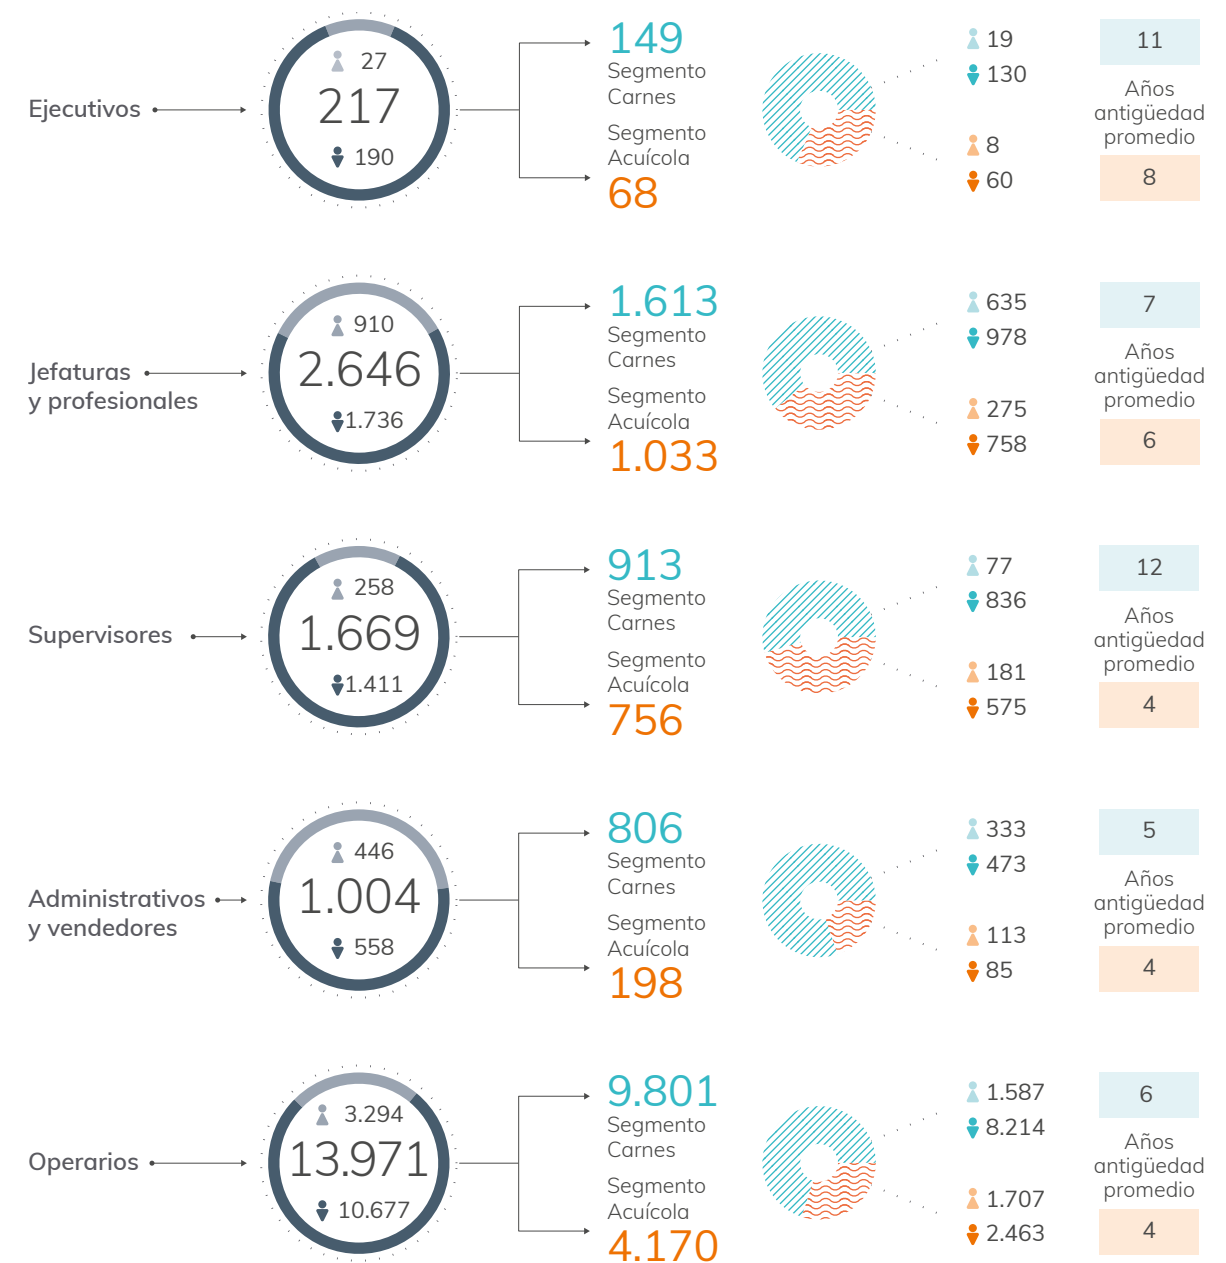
Ejecutivos

27
217
190

149
Segmento Carnes

Segmento Acuícola
68

19
130
8
60

11
Años antigüedad promedio
8

Jefaturas y profesionales

910
2.646
1.736

1.613
Segmento Carnes

Segmento Acuícola
1.033

635
978
275
758

7
Años antigüedad promedio
6

Supervisores

258
1.669
1.411

913
Segmento Carnes

Segmento Acuícola
756

77
836
181
575

12
Años antigüedad promedio
4

Administrativos y vendedores

446
1.004
558

806
Segmento Carnes

Segmento Acuícola
198

333
473
113
85

5
Años antigüedad promedio
4

Operarios

3.294
13.971
10.677

9.801
Segmento Carnes

Segmento Acuícola
4.170

1.587
8.214
1.707
2.463

6
Años antigüedad promedio
4